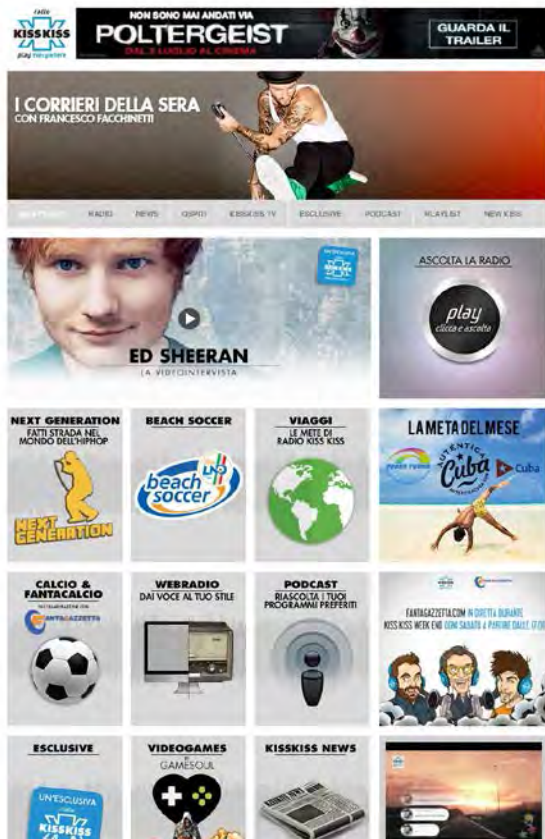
radio KISS KISS play the power

NON SONO MAI ANDATI VIA
POLTERGEIST
DAL 2 LUGLIO AL CINEMA
GUARDA IL TRAILER

I CORRIERI DELLA SERA
CON FRANCESCO FACCHINETTI

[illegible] RADIO NEWS OSPITI KISSKISS TV ESCLUSIVE PODCAST PLAYLIST NEW KISS

ED SHEERAN
LA VIDEOINTERVISTA

ASCOLTA LA RADIO
play
clicca e ascolta

NEXT GENERATION
FATTI STRADA NEL MONDO DELL'HIPHOP
NEXT GENERATION

BEACH SOCCER
beach soccer

VIAGGI
LE METE DI RADIO KISS KISS

LA META DEL MESE
Autentica Cuba
Cuba

CALCIO & FANTACALCIO
FANTAGAZZETTA

WEBRADIO
DAI VOCE AL TUO STILE

PODCAST
RIASCOLTA I TUOI PROGRAMMI PREFERITI

FANTAGAZZETTA.COM IN DIRETTA DURANTE KISS KISS WEEK END OGNI SABATO A PARTIRE DALLE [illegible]

ESCLUSIVE
UN'ESCLUSIVA
KISS KISS

VIDEOGAMES
GAMESOUL

KISSKISS NEWS